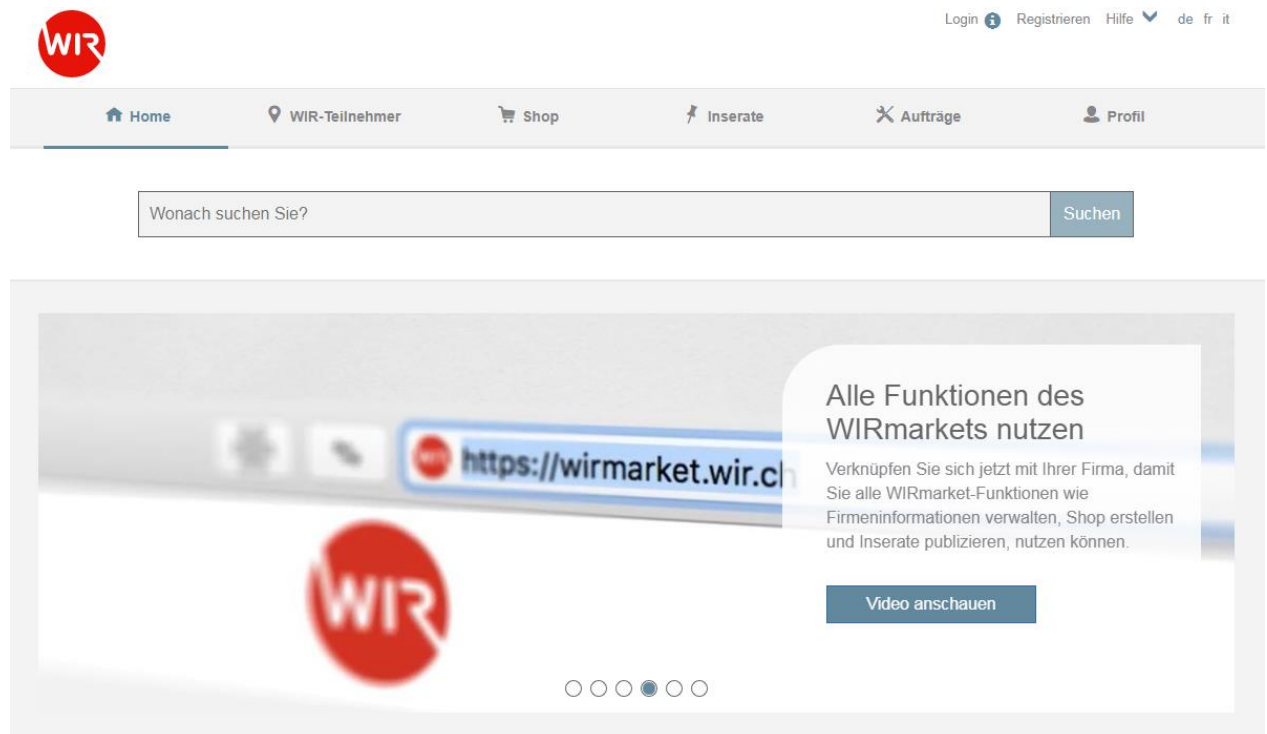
WIR

Login Registrieren Hilfe de fr it

Home WIR-Teilnehmer Shop Inserate Aufträge Profil

Wonach suchen Sie? Suchen

https://wirmarket.wir.ch

WIR

Alle Funktionen des WIRmarkets nutzen

Verknüpfen Sie sich jetzt mit Ihrer Firma, damit Sie alle WIRmarket-Funktionen wie Firmeninformationen verwalten, Shop erstellen und Inserate publizieren, nutzen können.

Video anschauen